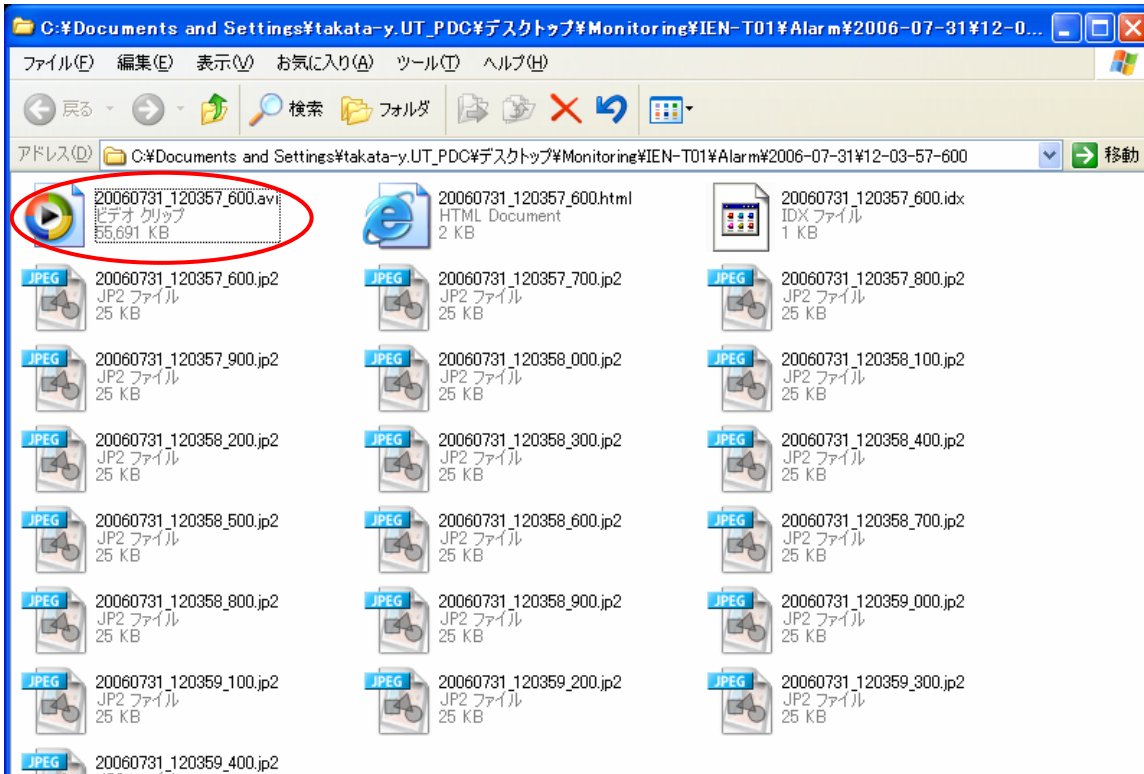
C:¥Documents and Settings¥takata-y.UT_PDC¥デスクトップ¥Monitoring¥IEN-T01¥Alarm¥2006-07-31¥12-0...

ファイル(F) 編集(E) 表示(V) お気に入り(A) ツール(T) ヘルプ(H)

戻る 検索 フォルダ

アドレス(D) C:¥Documents and Settings¥takata-y.UT_PDC¥デスクトップ¥Monitoring¥IEN-T01¥Alarm¥2006-07-31¥12-03-57-600 移動

20060731_120357_600.avi
ビデオ クリップ
55,691 KB

20060731_120357_600.html
HTML Document
2 KB

20060731_120357_600.idx
IDX ファイル
1 KB

JPEG 20060731_120357_600.jp2
JP2 ファイル
25 KB

JPEG 20060731_120357_700.jp2
JP2 ファイル
25 KB

JPEG 20060731_120357_800.jp2
JP2 ファイル
25 KB

JPEG 20060731_120357_900.jp2
JP2 ファイル
25 KB

JPEG 20060731_120358_000.jp2
JP2 ファイル
25 KB

JPEG 20060731_120358_100.jp2
JP2 ファイル
25 KB

JPEG 20060731_120358_200.jp2
JP2 ファイル
25 KB

JPEG 20060731_120358_300.jp2
JP2 ファイル
25 KB

JPEG 20060731_120358_400.jp2
JP2 ファイル
25 KB

JPEG 20060731_120358_500.jp2
JP2 ファイル
25 KB

JPEG 20060731_120358_600.jp2
JP2 ファイル
25 KB

JPEG 20060731_120358_700.jp2
JP2 ファイル
25 KB

JPEG 20060731_120358_800.jp2
JP2 ファイル
25 KB

JPEG 20060731_120358_900.jp2
JP2 ファイル
25 KB

JPEG 20060731_120359_000.jp2
JP2 ファイル
25 KB

JPEG 20060731_120359_100.jp2
JP2 ファイル
25 KB

JPEG 20060731_120359_200.jp2
JP2 ファイル
25 KB

JPEG 20060731_120359_300.jp2
JP2 ファイル
25 KB

JPEG 20060731_120359_400.jp2